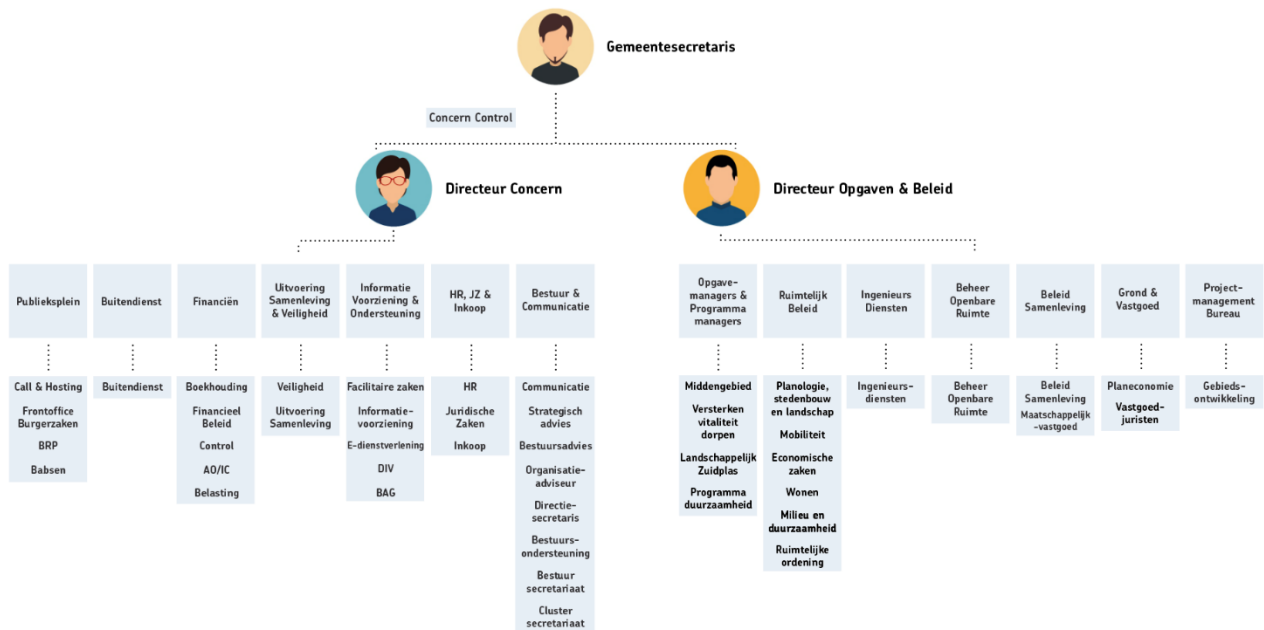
Gemeentesecretaris

Concern Control

Directeur Concern

Directeur Opgaven & Beleid

Publieksplein
Call & Hosting
Frontoffice Burgerzaken
BRP
Babsen

Buitendienst
Buitendienst

Financiën
Boekhouding
Financieel Beleid
Control
AO/IC
Belasting

Uitvoering Samenleving & Veiligheid
Veiligheid
Uitvoering Samenleving

Informatie Voorziening & Ondersteuning
Facilitaire zaken
Informatievoorziening
E-dienstverlening
DIV
BAG

HR, JZ & Inkoop
HR
Juridische Zaken
Inkoop

Bestuur & Communicatie
Communicatie
Strategisch advies
Bestuursadvies
Organisatieadviseur
Directiesecretaris
Bestuursondersteuning
Bestuur secretariaat
Cluster secretariaat

Opgavemanagers & Programma managers
Middengebied
Versterken vitaliteit dorpen
Landschappelijk Zuidplas
Programma duurzaamheid

Ruimtelijk Beleid
Planologie, stedenbouw en landschap
Mobiliteit
Economische zaken
Wonen
Milieu en duurzaamheid
Ruimtelijke ordening

Ingenieurs Diensten
Ingenieursdiensten

Beheer Openbare Ruimte
Beheer Openbare Ruimte

Beleid Samenleving
Beleid Samenleving
Maatschappelijk-vastgoed

Grond & Vastgoed
Planeconomie
Vastgoedjuristen

Projectmanagement Bureau
Gebiedsontwikkeling